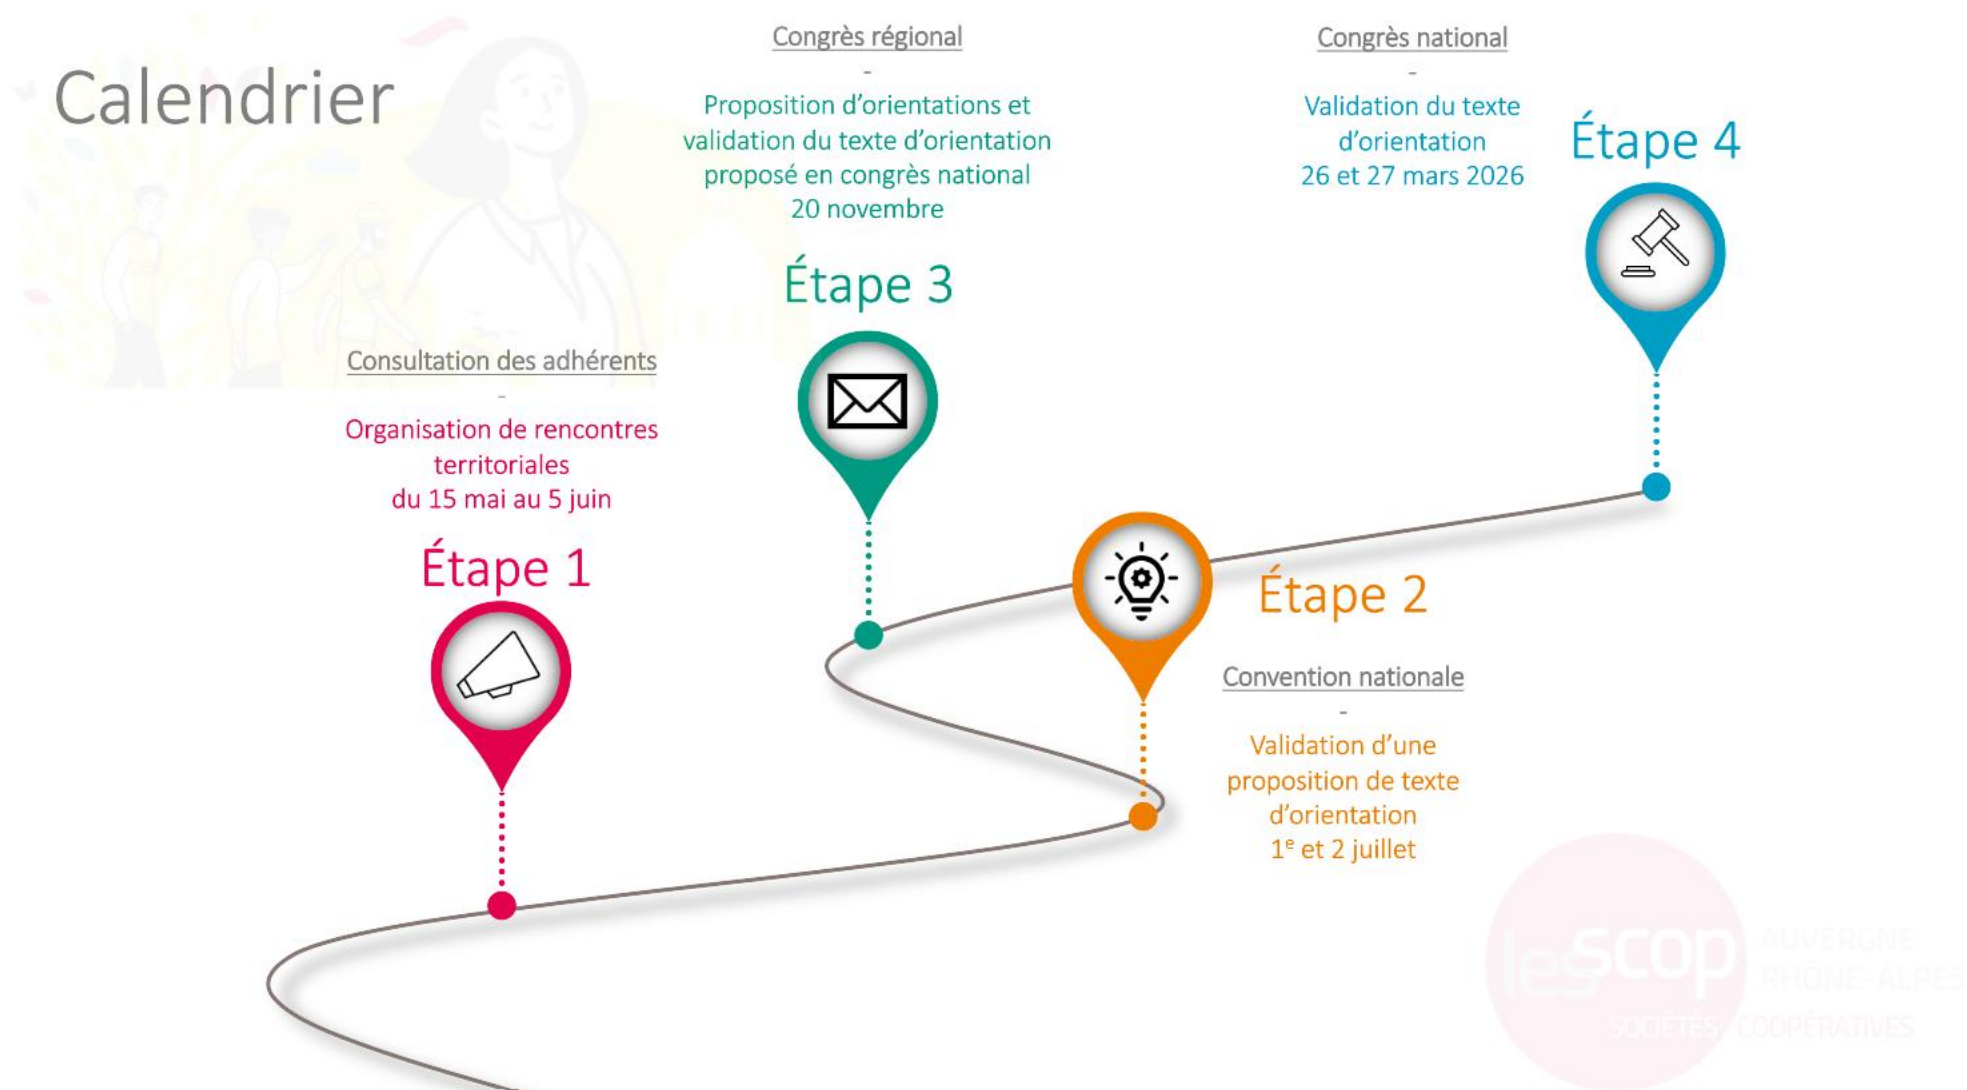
Calendrier

Congrès régional
-
Proposition d'orientations et validation du texte d'orientation proposé en congrès national
20 novembre

Étape 3

Congrès national
-
Validation du texte d'orientation
26 et 27 mars 2026

Étape 4

Consultation des adhérents
-
Organisation de rencontres territoriales
du 15 mai au 5 juin

Étape 1

Étape 2

Convention nationale
-
Validation d'une proposition de texte d'orientation
$1^e$ et 2 juillet

les scop AUVERGNE RHÔNE-ALPES SOCIÉTÉS COOPÉRATIVES